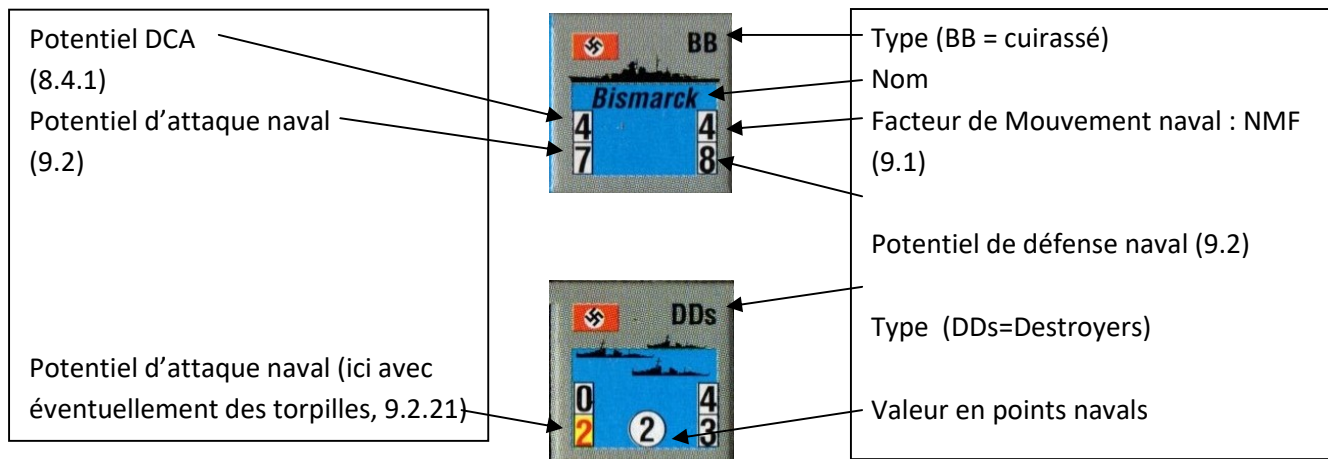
Potentiel DCA (8.4.1)
Potentiel d'attaque naval (9.2)

Potentiel d'attaque naval (ici avec éventuellement des torpilles, 9.2.21)

BB
Bismarck
4
7
4
8

DDs
0
2
2
4
3

Type (BB = cuirassé)
Nom
Facteur de Mouvement naval : NMF (9.1)

Potentiel de défense naval (9.2)

Type (DDs=Destroyers)

Valeur en points navals